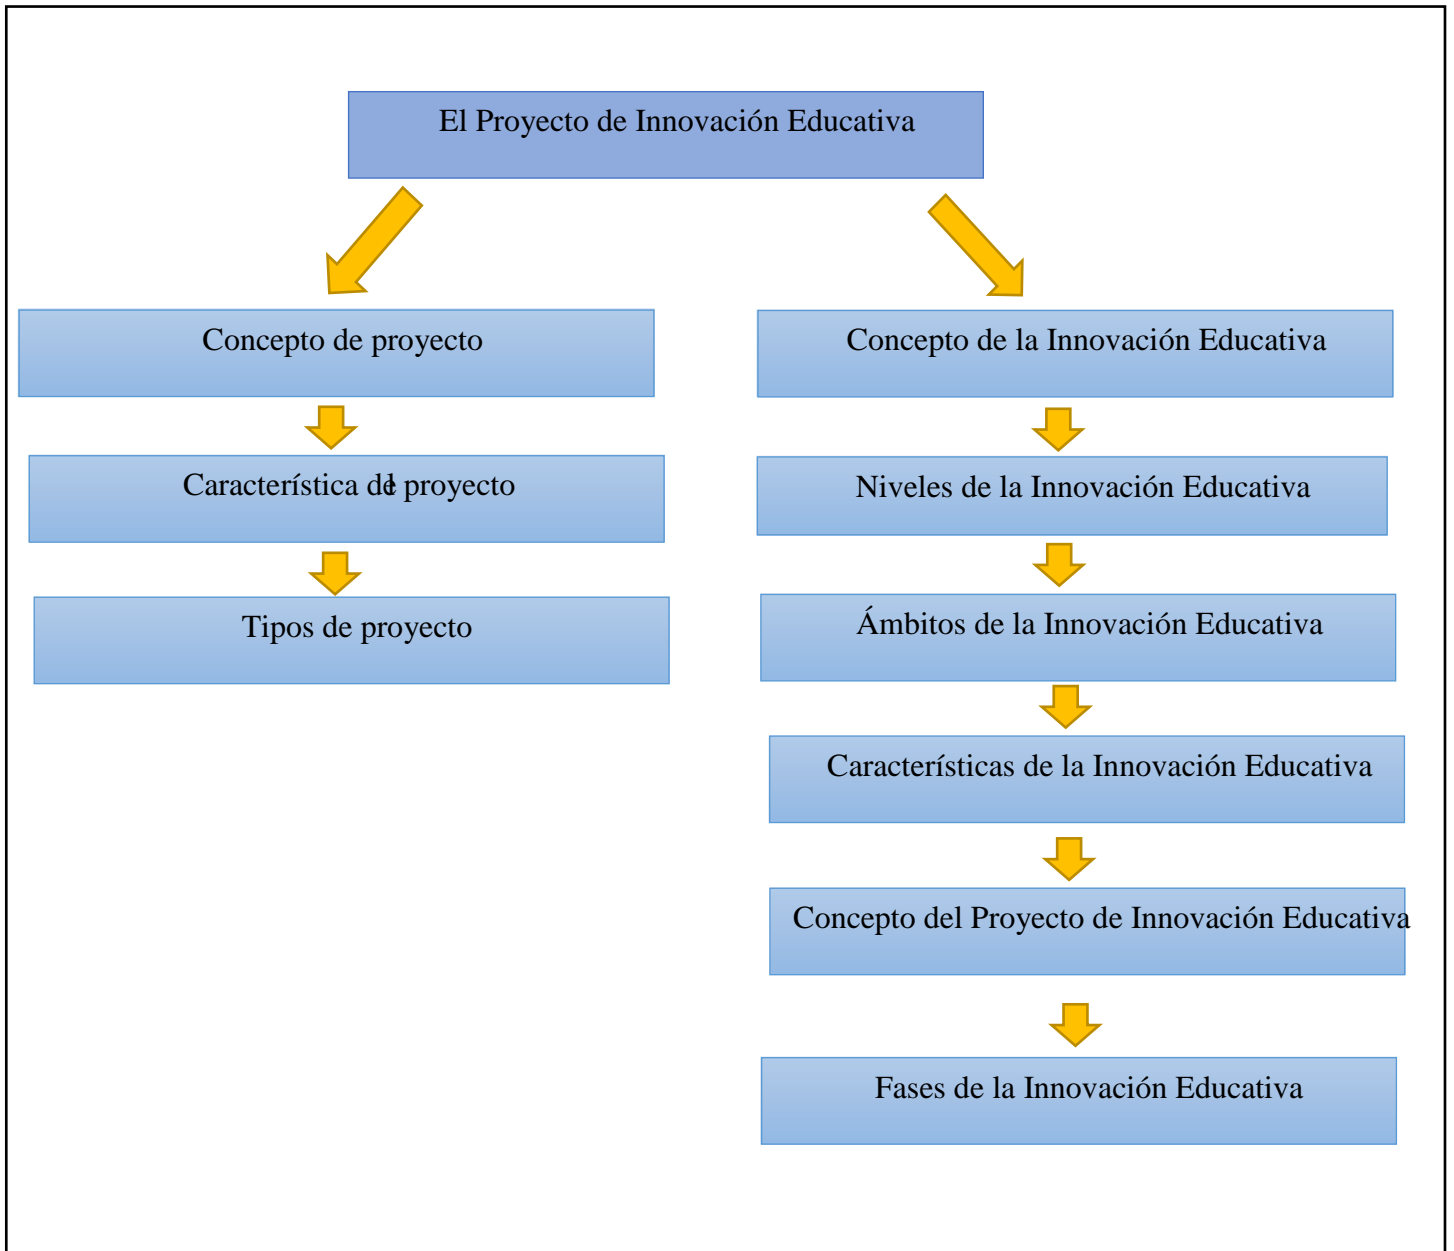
El Proyecto de Innovación Educativa

Concepto de proyecto

Característica del proyecto

Tipos de proyecto

Concepto de la Innovación Educativa

Niveles de la Innovación Educativa

Ámbitos de la Innovación Educativa

Características de la Innovación Educativa

Concepto del Proyecto de Innovación Educativa

Fases de la Innovación Educativa